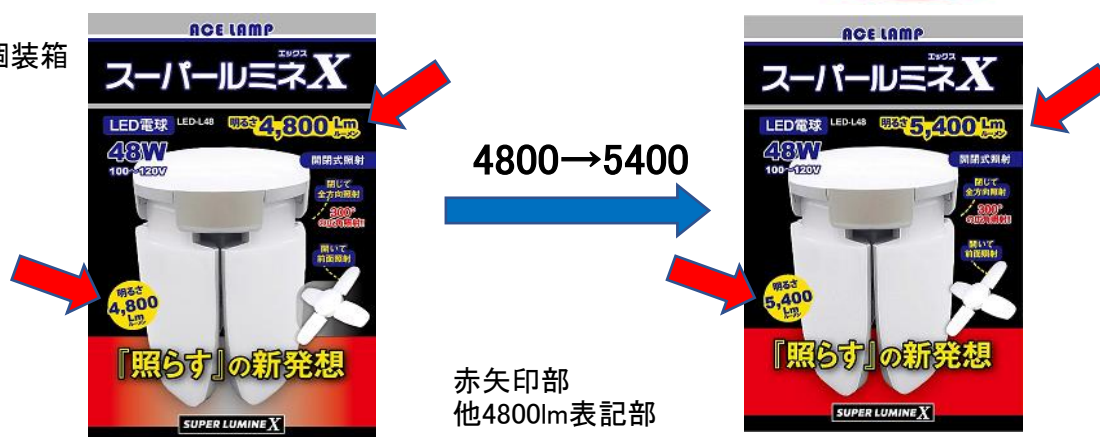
個装箱

ACE LAMP
エックス
スーパールミネX
LED電球 LED-L48 明るさ4,800 Lm ルーメン
48W
100~120V
開閉式照射
閉じて全方向照射
300°の広角照射
開いて前面照射
明るさ 4,800 Lm ルーメン
『照らす』の新発想
SUPER LUMINE X

4800→5400

ACE LAMP
エックス
スーパールミネX
LED電球 LED-L48 明るさ5,400 Lm ルーメン
48W
100~120V
開閉式照射
閉じて全方向照射
300°の広角照射
開いて前面照射
明るさ 5,400 Lm ルーメン
『照らす』の新発想
SUPER LUMINE X

赤矢印部
他4800lm表記部